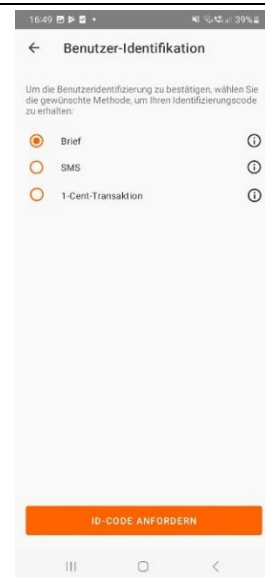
16:49 39%

Benutzer-Identifikation

Um die Benutzeridentifizierung zu bestätigen, wählen Sie die gewünschte Methode, um Ihren Identifizierungscode zu erhalten:

Brief

SMS

1-Cent-Transaktion

ID-CODE ANFORDERN